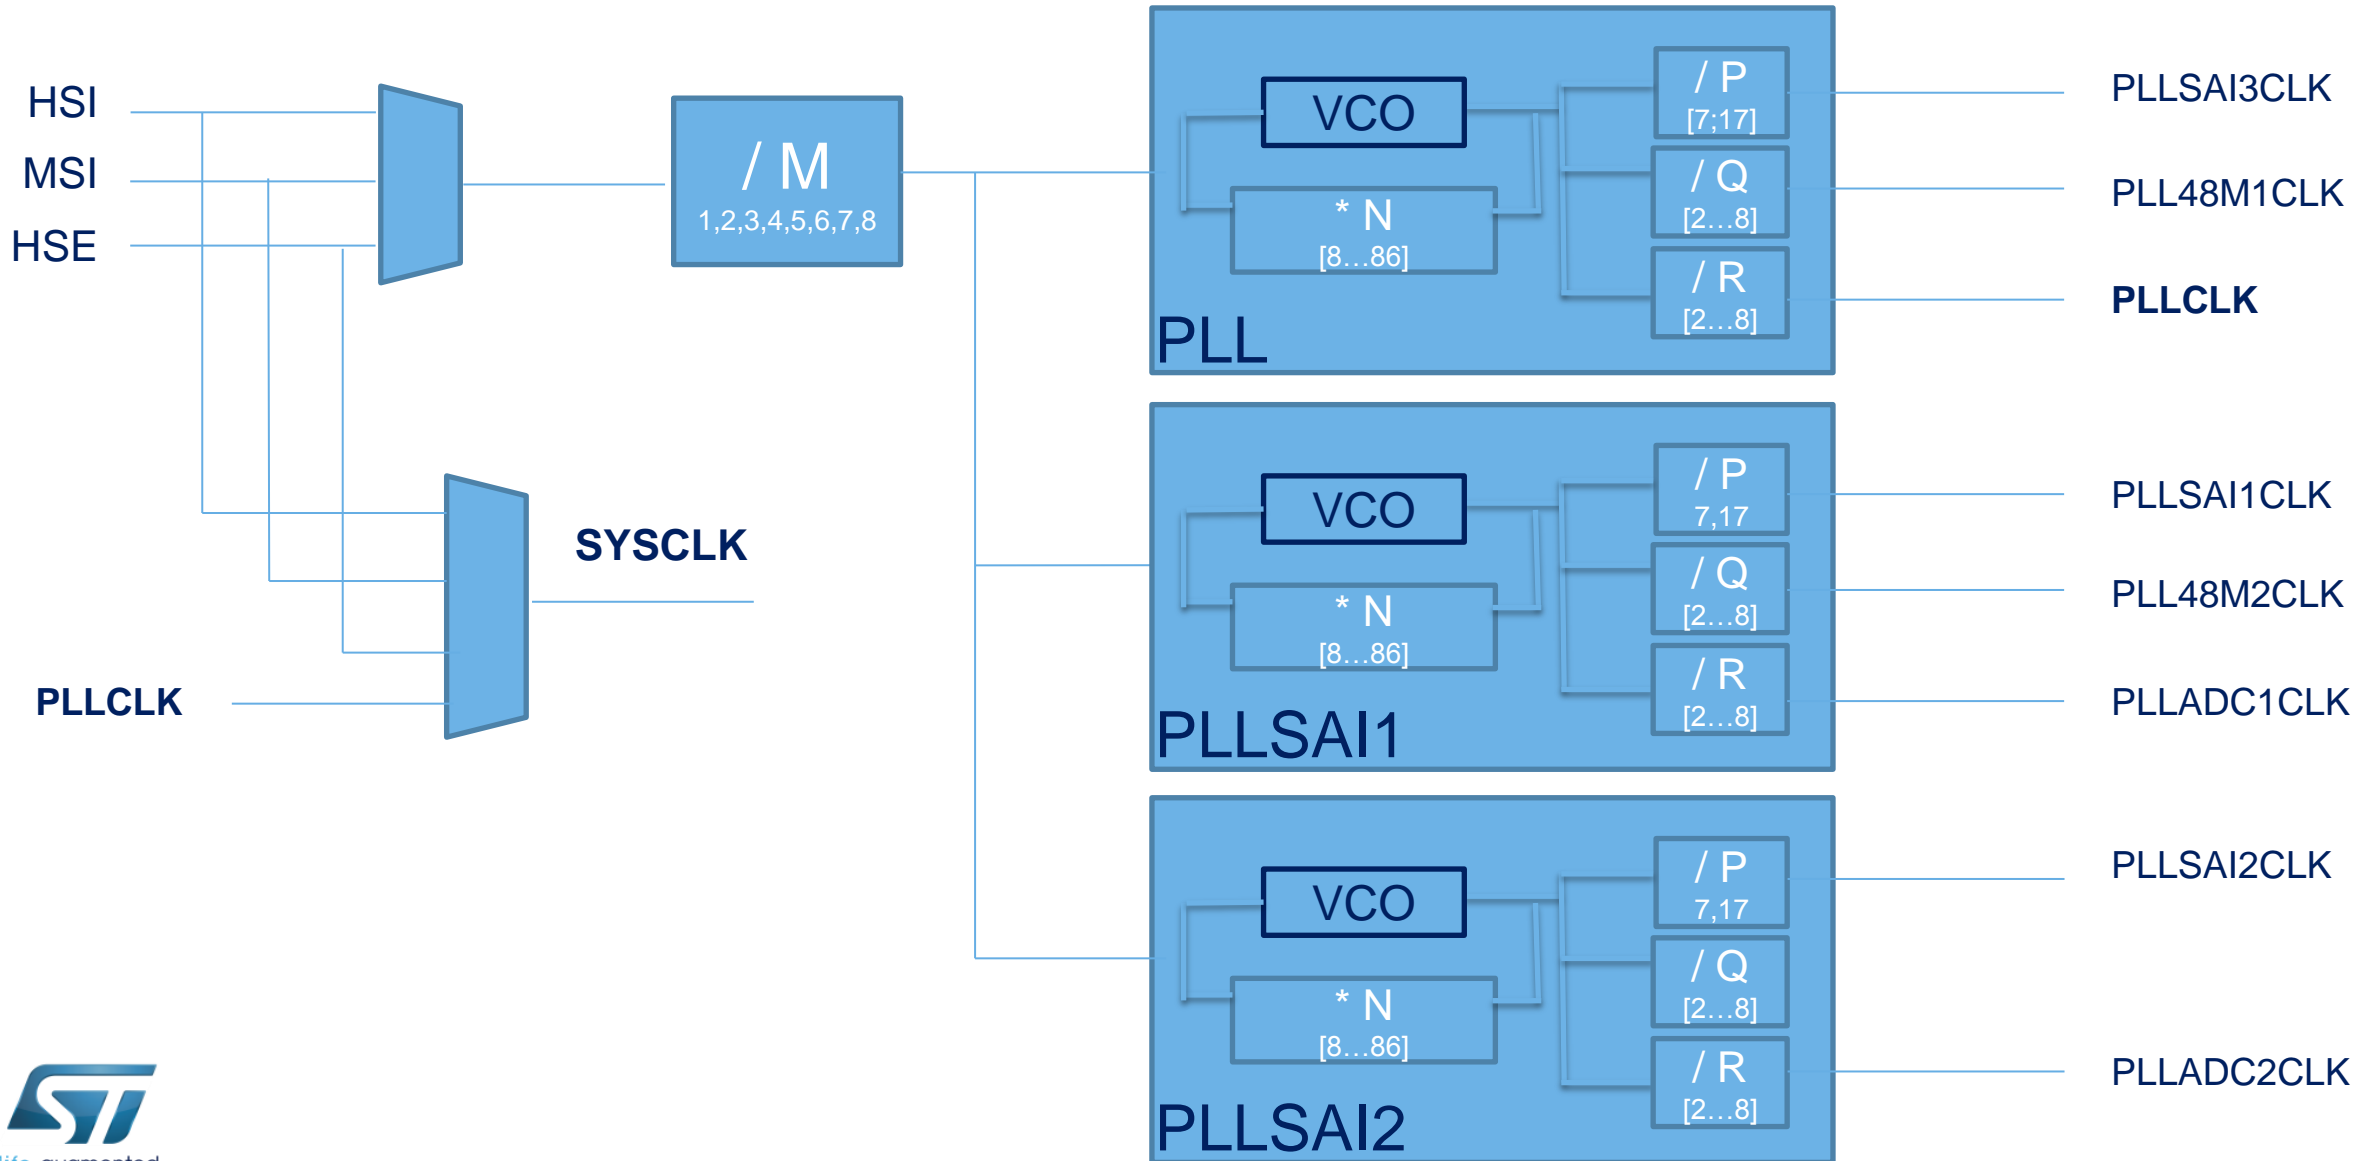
HSI
MSI
HSE

/ M
1,2,3,4,5,6,7,8

VCO
* N
[8…86]
/ P
[7;17]
/ Q
[2…8]
/ R
[2…8]
PLL

PLLSAI3CLK
PLL48M1CLK
PLLCLK

SYSCLK
PLLCLK

VCO
* N
[8…86]
/ P
7,17
/ Q
[2…8]
/ R
[2…8]
PLLSAI1

PLLSAI1CLK
PLL48M2CLK
PLLADC1CLK

VCO
* N
[8…86]
/ P
7,17
/ Q
[2…8]
/ R
[2…8]
PLLSAI2

PLLSAI2CLK
PLLADC2CLK

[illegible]